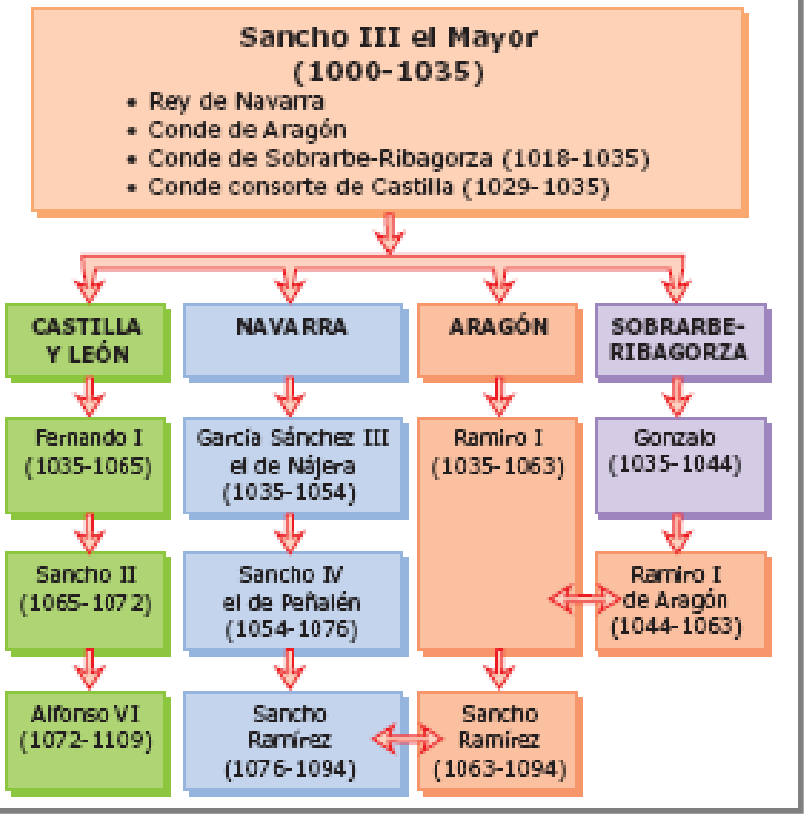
Sancho III el Mayor
(1000-1035)

• Rey de Navarra
• Conde de Aragón
• Conde de Sobrarbe-Ribagorza (1018-1035)
• Conde consorte de Castilla (1029-1035)

CASTILLA Y LEÓN

Fernando I (1035-1065)

Sancho II (1065-1072)

Alfonso VI (1072-1109)

NAVARRA

Garcia Sánchez III el de Nájera (1035-1054)

Sancho IV el de Peñalén (1054-1076)

Sancho Ramírez (1076-1094)

ARAGÓN

Ramiro I (1035-1063)

Sancho Ramírez (1063-1094)

SOBRARBE-RIBAGORZA

Gonzalo (1035-1044)

Ramiro I de Aragón (1044-1063)